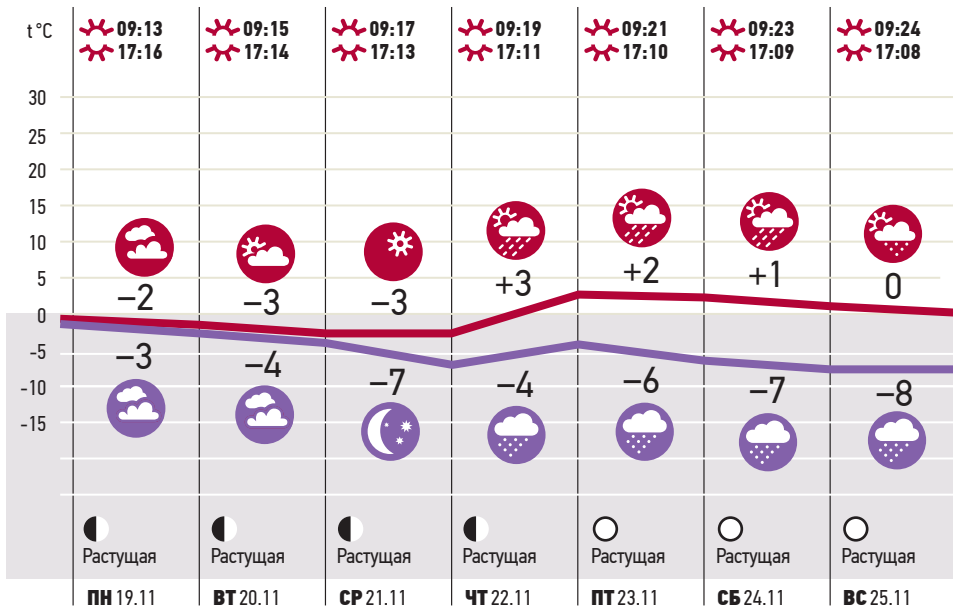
t °C

| | ПН 19.11 | ВТ 20.11 | СР 21.11 | ЧТ 22.11 | ПТ 23.11 | СБ 24.11 | ВС 25.11 |
|---|---|---|---|---|---|---|---|
| Восход | 09:13 | 09:15 | 09:17 | 09:19 | 09:21 | 09:23 | 09:24 |
| Заход | 17:16 | 17:14 | 17:13 | 17:11 | 17:10 | 17:09 | 17:08 |
| День | −2 | −3 | −3 | +3 | +2 | +1 | 0 |
| Ночь | −3 | −4 | −7 | −4 | −6 | −7 | −8 |
| Луна | Растущая | Растущая | Растущая | Растущая | Растущая | Растущая | Растущая |

30
25
20
15
10
5
0
-5
-10
-15